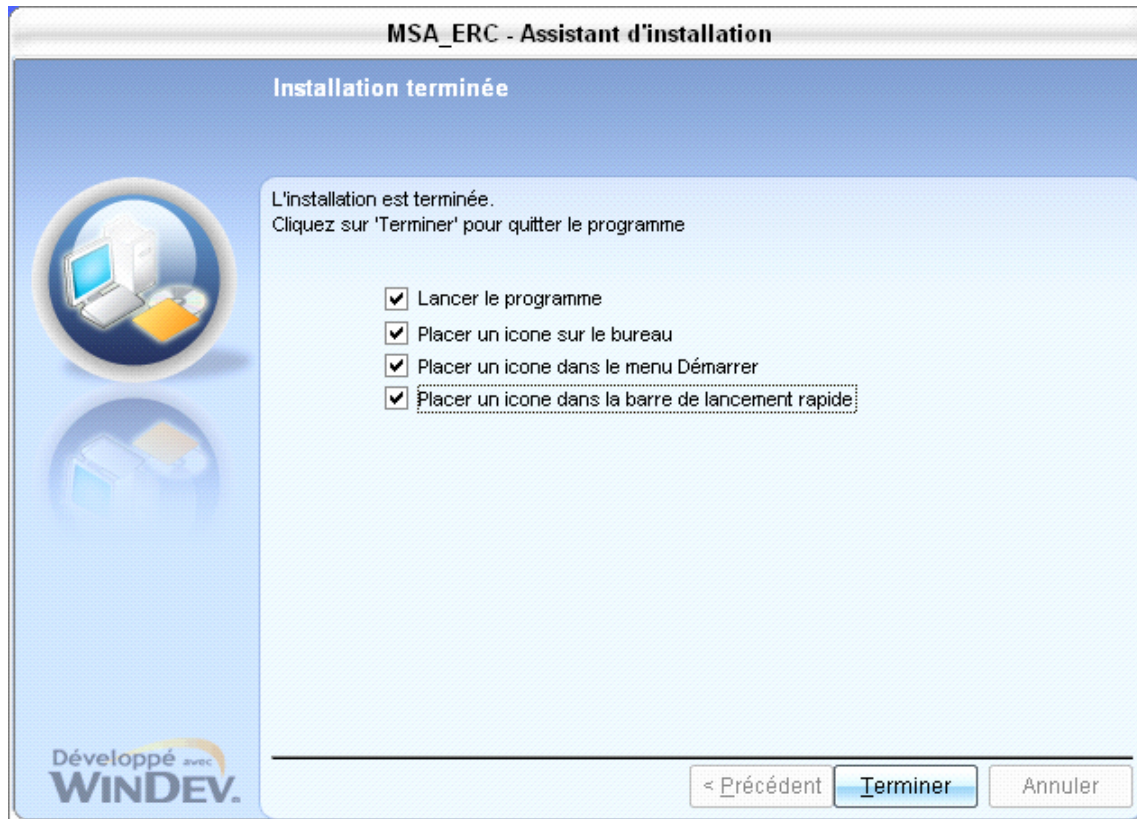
MSA_ERC - Assistant d'installation

Installation terminée

L'installation est terminée.
Cliquez sur 'Terminer' pour quitter le programme

Lancer le programme
Placer un icone sur le bureau
Placer un icone dans le menu Démarrer
Placer un icone dans la barre de lancement rapide

Développé avec WINDEV.

< Précédent
Terminer
Annuler